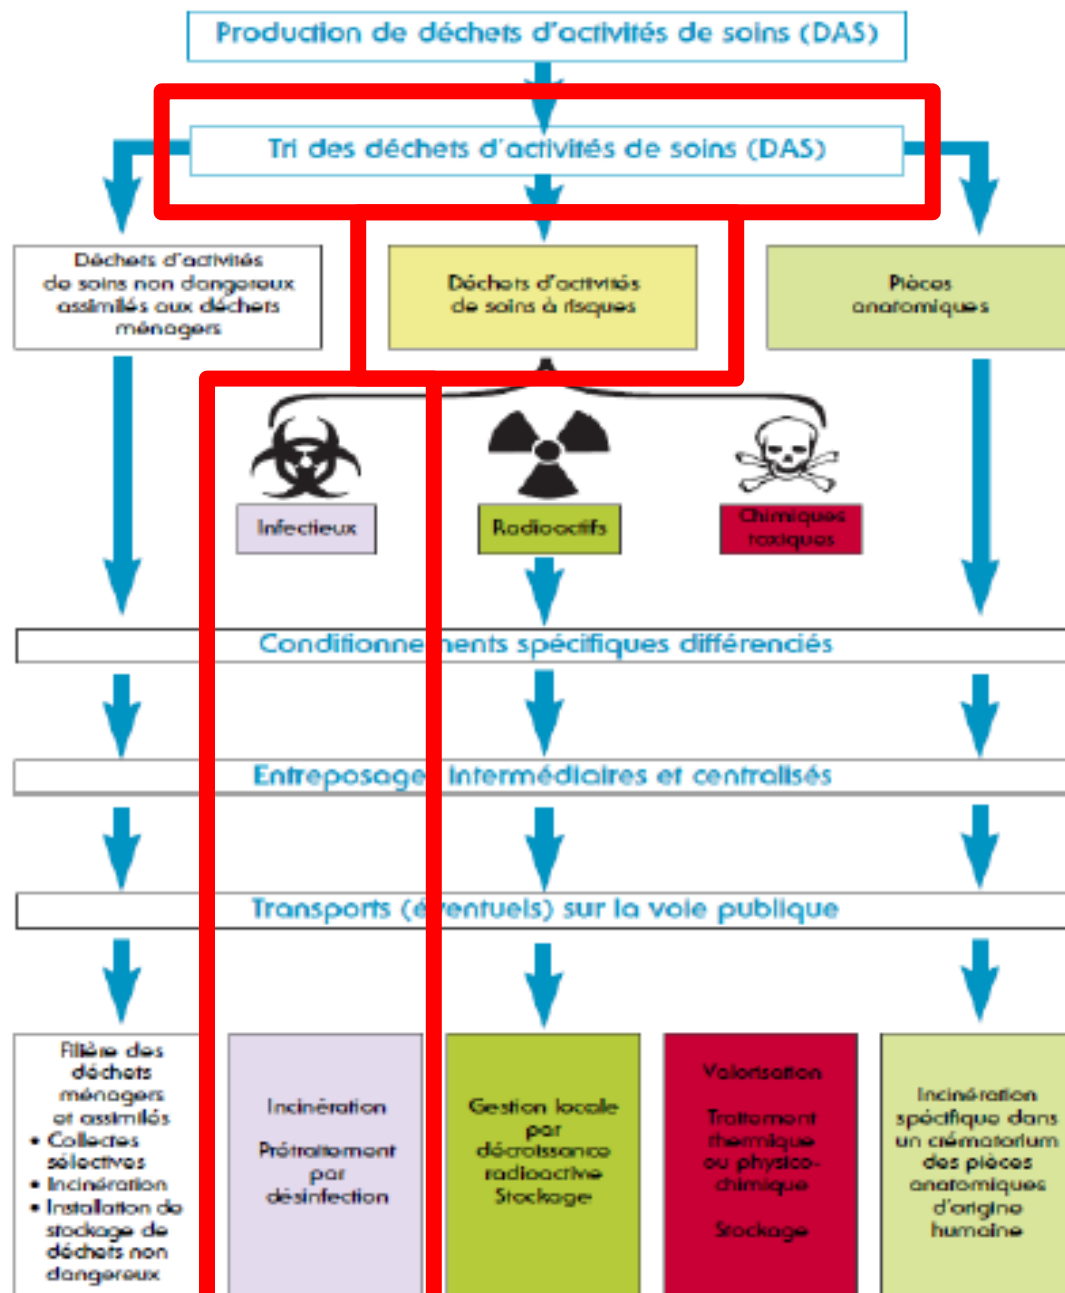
Production de déchets d'activités de soins (DAS)

Tri des déchets d'activités de soins (DAS)

Déchets d'activités de soins non dangereux assimilés aux déchets ménagers

Déchets d'activités de soins à risques

Pièces anatomiques

Infectieux

Radioactifs

Chimiques toxiques

Condditionne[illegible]ents spécifiques différenciés

Entreposage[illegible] intermédiaires et centralisés

Transports (é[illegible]entuels) sur la voie publique

Filière des déchets ménagers et assimilés
• Collectes sélectives
• Incinération
• Installation de stockage de déchets non dangereux

Incinération

Prétraitement par désinfection

Gestion locale par décroissance radioactive Stockage

Valorisation

Traitement thermique ou physico-chimique

Stockage

Incinération spécifique dans un crématorium des pièces anatomiques d'origine humaine